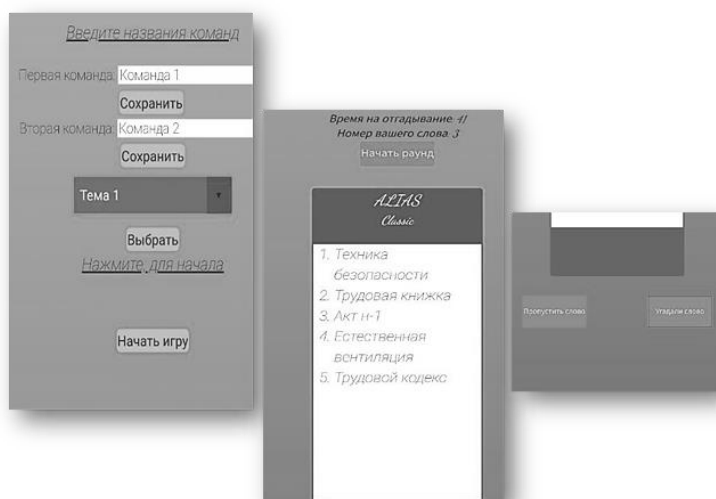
Введите названия команд

Первая команда Команда 1

Сохранить

Вторая команда Команда 2

Сохранить

Тема 1

Выбрать

Нажмите, для начала

Начать игру

Время на отгадывание 41
Номер вашего слова 3

Начать раунд

ALIAS
Classic

1. Техника безопасности
2. Трудовая книжка
3. Акт н-1
4. Естественная вентиляция
5. Трудовой кодекс

Пропустить слово

Угадали слово